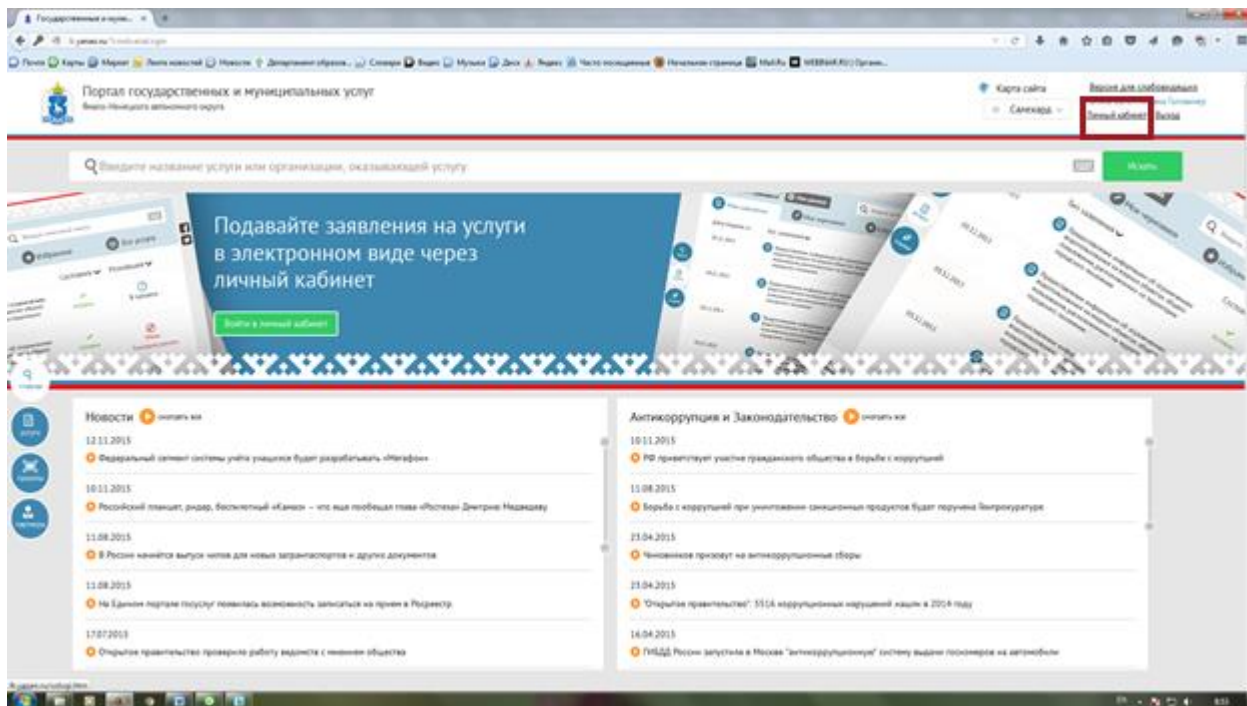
Государственные и муни... ×

Портал государственных и муниципальных услуг
Ямало-Ненецкого автономного округа

Карта сайта
Салехард
Версия для слабовидящих
Личный кабинет
Выход

Введите название услуги или организации, оказывающей услугу
Искать

Подавайте заявления на услуги в электронном виде через личный кабинет
Войти в личный кабинет

Новости смотреть все
12.11.2015
Федеральный сегмент системы учёта учащихся будет разрабатывать «Мегафон»
10.11.2015
Российский планшет, ридер, беспилотный «Камаз» – что еще пообещал глава «Ростеха» Дмитрию Медведеву
11.08.2015
В России начнётся выпуск чипов для новых загранпаспортов и других документов
11.08.2015
На Едином портале госуслуг появилась возможность записаться на прием в Росреестр
17.07.2015
Открытое правительство проверило работу ведомств с мнением общества

Антикоррупция и Законодательство смотреть все
10.11.2015
РФ приветствует участие гражданского общества в борьбе с коррупцией
11.08.2015
Борьба с коррупцией при уничтожении санкционных продуктов будет поручена Генпрокуратуре
23.04.2015
Чиновников призовут на антикоррупционные сборы
23.04.2015
"Открытое правительство": 5516 коррупционных нарушений нашли в 2014 году
16.04.2015
ГИБДД России запустила в Москве "антикоррупционную" систему выдачи госномеров на автомобили